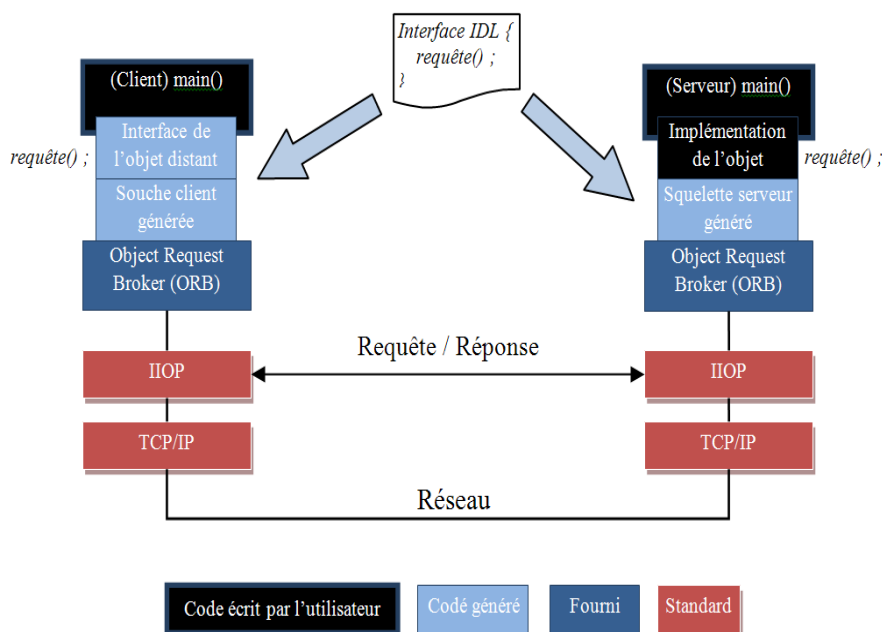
Interface IDL {
requête() ;
}

(Client) main()

Interface de l'objet distant

requête() ;

Souche client générée

Object Request Broker (ORB)

(Serveur) main()

Implémentation de l'objet

requête() ;

Squelette serveur généré

Object Request Broker (ORB)

Requête / Réponse

IIOP

IIOP

TCP/IP

TCP/IP

Réseau

Code écrit par l'utilisateur

Codé généré

Fourni

Standard